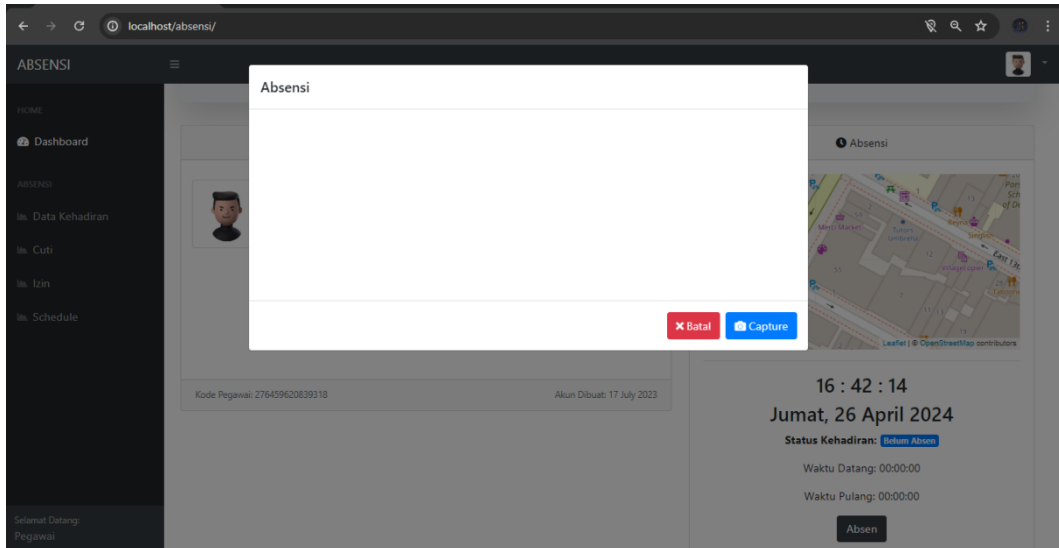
localhost/absensi/

ABSENSI

HOME

Dashboard

ABSENSI

Data Kehadiran

Cuti

Izin

Schedule

Selamat Datang:
Pegawai

Absensi

Batal
Capture

Kode Pegawai: 276459620839318

Akun Dibuat: 17 July 2023

Absensi

Leaflet | © OpenStreetMap contributors

16 : 42 : 14

Jumat, 26 April 2024

Status Kehadiran: Belum Absen

Waktu Datang: 00:00:00

Waktu Pulang: 00:00:00

Absen